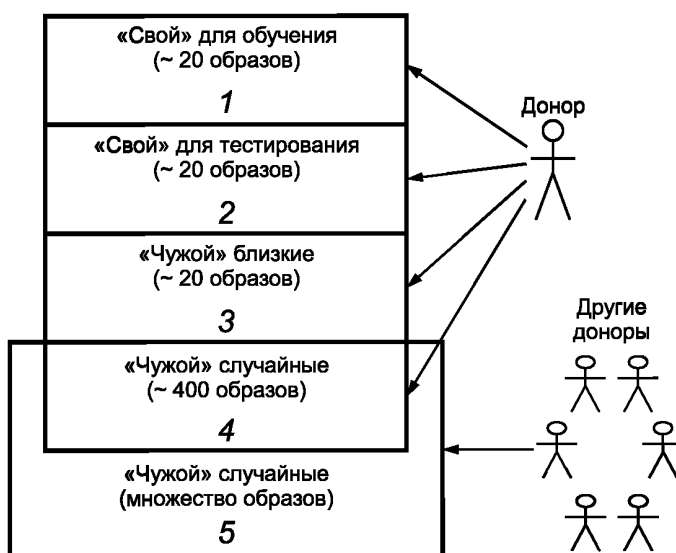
«Свой» для обучения
(~ 20 образов)

1

«Свой» для тестирования
(~ 20 образов)

2

«Чужой» близкие
(~ 20 образов)

3

«Чужой» случайные
(~ 400 образов)

4

«Чужой» случайные
(множество образов)

5

Донор

Другие доноры